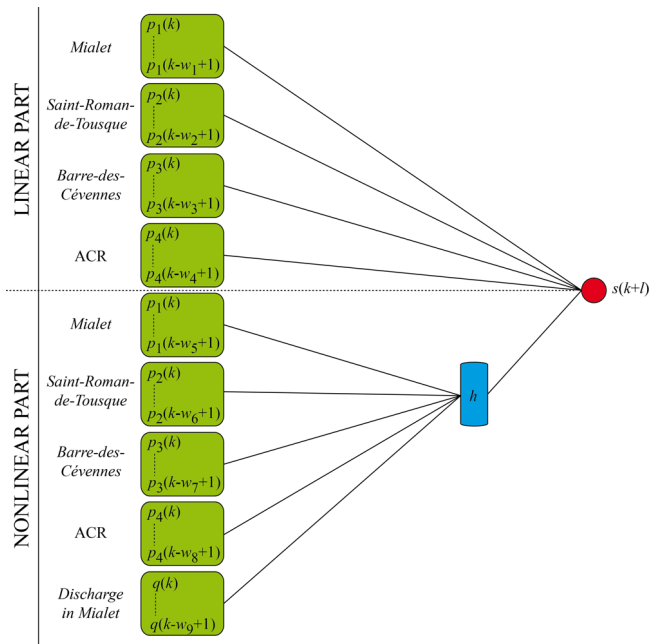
LINEAR PART

Mialet
$p_1(k)$
$p_1(k-w_1+1)$

Saint-Roman-de-Tousque
$p_2(k)$
$p_2(k-w_2+1)$

Barre-des-Cévennes
$p_3(k)$
$p_3(k-w_3+1)$

ACR
$p_4(k)$
$p_4(k-w_4+1)$

$s(k+l)$

NONLINEAR PART

Mialet
$p_1(k)$
$p_1(k-w_5+1)$

Saint-Roman-de-Tousque
$p_2(k)$
$p_2(k-w_6+1)$

$h$

Barre-des-Cévennes
$p_3(k)$
$p_3(k-w_7+1)$

ACR
$p_4(k)$
$p_4(k-w_8+1)$

Discharge in Mialet
$q(k)$
$q(k-w_9+1)$